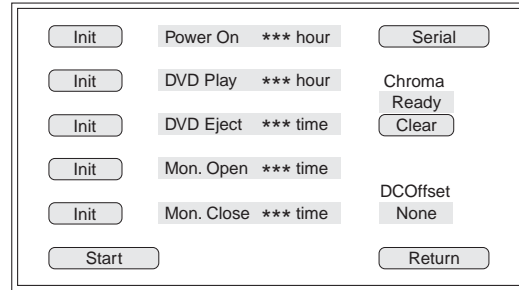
Init    Power On *** hour    Serial

Init    DVD Play *** hour    Chroma
Ready

Init    DVD Eject *** time    Clear

Init    Mon. Open *** time

DCOffset
Init    Mon. Close *** time    None

Start    Return